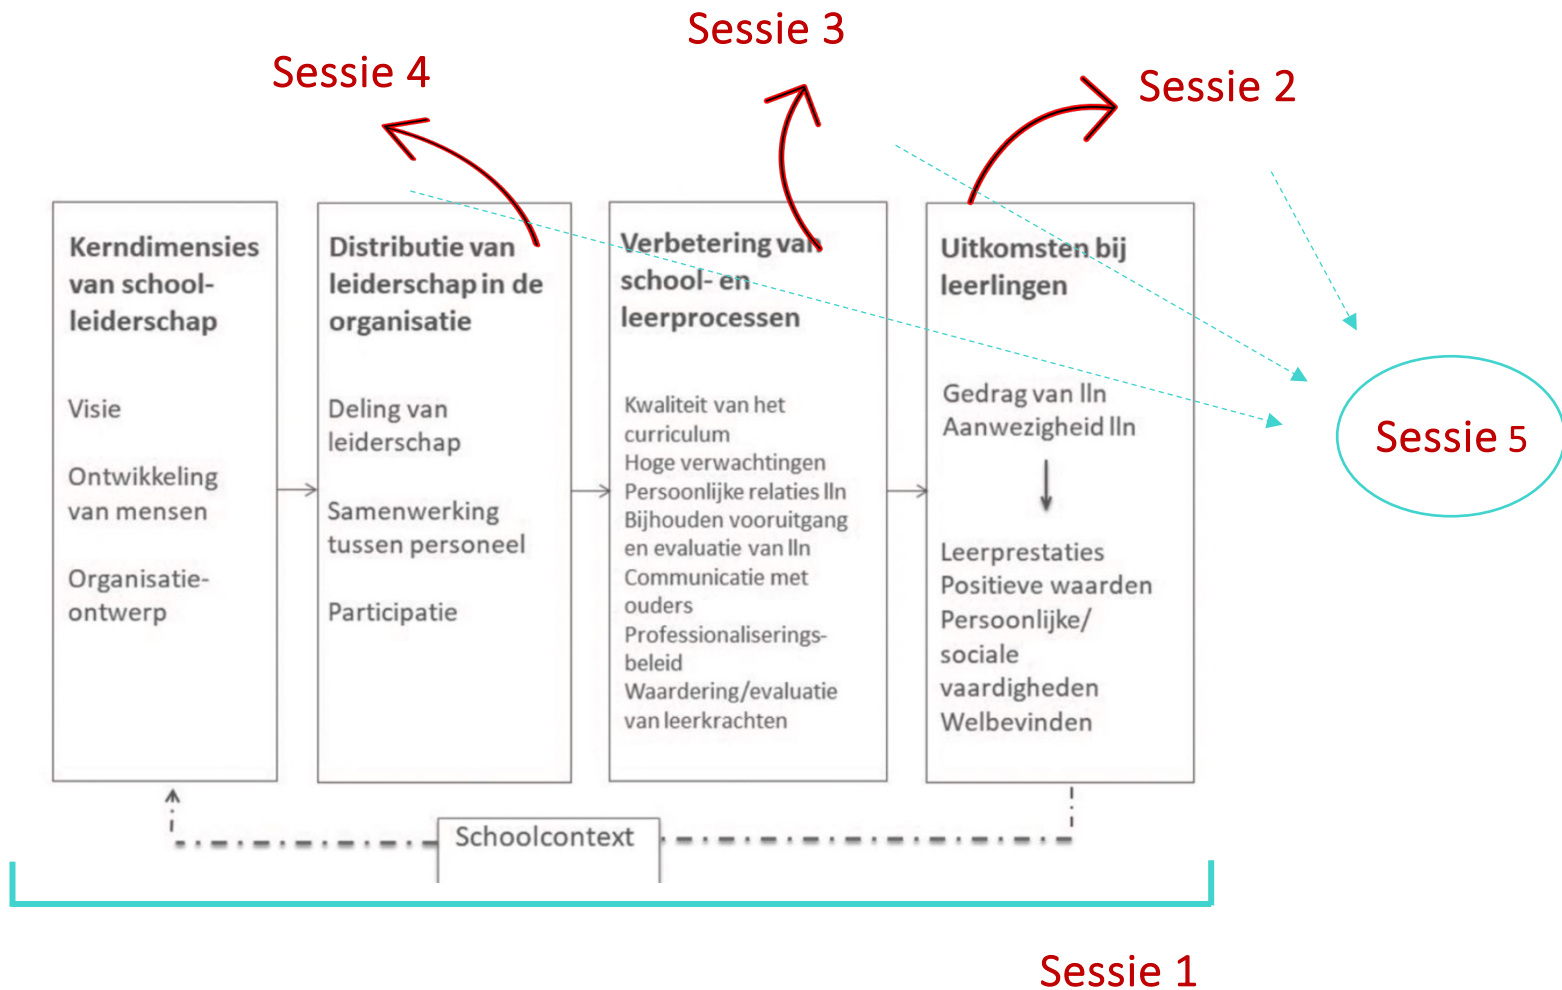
Sessie 3

Sessie 4

Sessie 2

Kerndimensies van schoolleiderschap

Visie

Ontwikkeling van mensen

Organisatieontwerp

Distributie van leiderschap in de organisatie

Deling van leiderschap

Samenwerking tussen personeel

Participatie

Verbetering van school- en leerprocessen

Kwaliteit van het curriculum
Hoge verwachtingen
Persoonlijke relaties lln
Bijhouden vooruitgang en evaluatie van lln
Communicatie met ouders
Professionaliseringsbeleid
Waardering/evaluatie van leerkrachten

Uitkomsten bij leerlingen

Gedrag van lln
Aanwezigheid lln

Leerprestaties
Positieve waarden
Persoonlijke/ sociale vaardigheden
Welbevinden

Sessie 5

Schoolcontext

Sessie 1